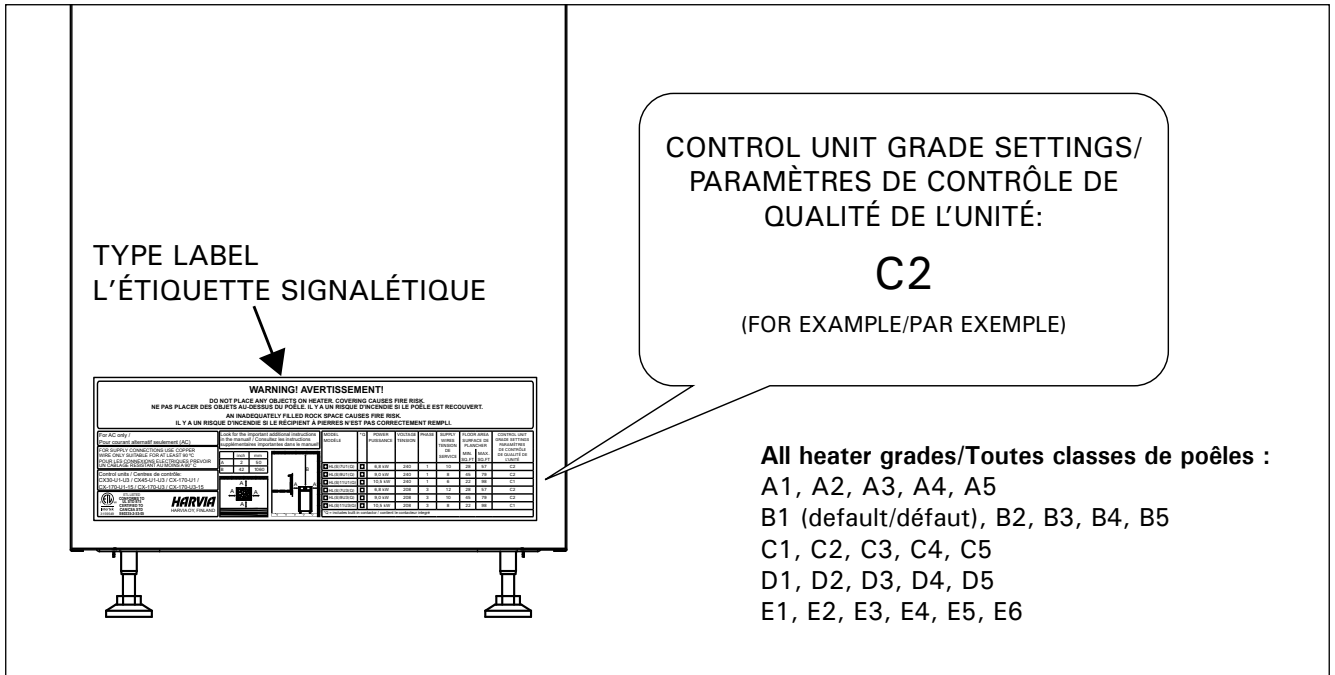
TYPE LABEL
L'ÉTIQUETTE SIGNALÉTIQUE

CONTROL UNIT GRADE SETTINGS/ PARAMÈTRES DE CONTRÔLE DE QUALITÉ DE L'UNITÉ:

C2

(FOR EXAMPLE/PAR EXEMPLE)

WARNING! AVERTISSEMENT!
DO NOT PLACE ANY OBJECTS ON HEATER. COVERING CAUSES FIRE RISK.
NE PAS PLACER DES OBJETS AU-DESSUS DU POÊLE. IL Y A UN RISQUE D'INCENDIE SI LE POÊLE EST RECOUVERT.
AN INADEQUATELY FILLED ROCK SPACE CAUSES FIRE RISK.
IL Y A UN RISQUE D'INCENDIE SI LE RÉCIPIENT À PIERRES N'EST PAS CORRECTEMENT REMPLI.

For AC only / Pour courant alternatif seulement (AC)
FOR SUPPLY CONNECTIONS USE COPPER WIRE ONLY SUITABLE FOR AT LEAST 90 °C
POUR LES CONNEXIONS ÉLECTRIQUES PRÉVOIR UN CÂBLAGE RÉSISTANT AU MOINS À 90° C
Control units / Centres de contrôle:
CX30-U1-U3 / CX45-U1-U3 / CX-170-U1 / CX-170-U1-15 / CX-170-U3 / CX-170-U3-15

Look for the important additional instructions in the manual! / Consultez les instructions supplémentaires importantes dans le manuel!

HARVIA
HARVIA OY, FINLAND

| MODEL MODÈLE | POWER PUISSANCE | VOLTAGE TENSION | PHASE | SUPPLY WIRES TENSION DE SERVICE | MIN. SQ.FT | MAX. SQ.FT | CONTROL UNIT GRADE SETTINGS |
|---|---|---|---|---|---|---|---|
| HL60 | 6,0 kW | 240 | 1 | 10 | 28 | 57 | C2 |
| HL80 | 8,0 kW | 240 | 1 | 8 | 49 | 78 | C2 |
| HL105 | 10,5 kW | 240 | 1 | 6 | 22 | 99 | C1 |
| HL60 | 6,0 kW | 208 | 3 | 12 | 28 | 57 | C2 |
| HL80 | 8,0 kW | 208 | 3 | 10 | 49 | 78 | C2 |
| HL105 | 10,5 kW | 208 | 3 | 8 | 22 | 99 | C1 |

All heater grades/Toutes classes de poêles :
A1, A2, A3, A4, A5
B1 (default/défaut), B2, B3, B4, B5
C1, C2, C3, C4, C5
D1, D2, D3, D4, D5
E1, E2, E3, E4, E5, E6